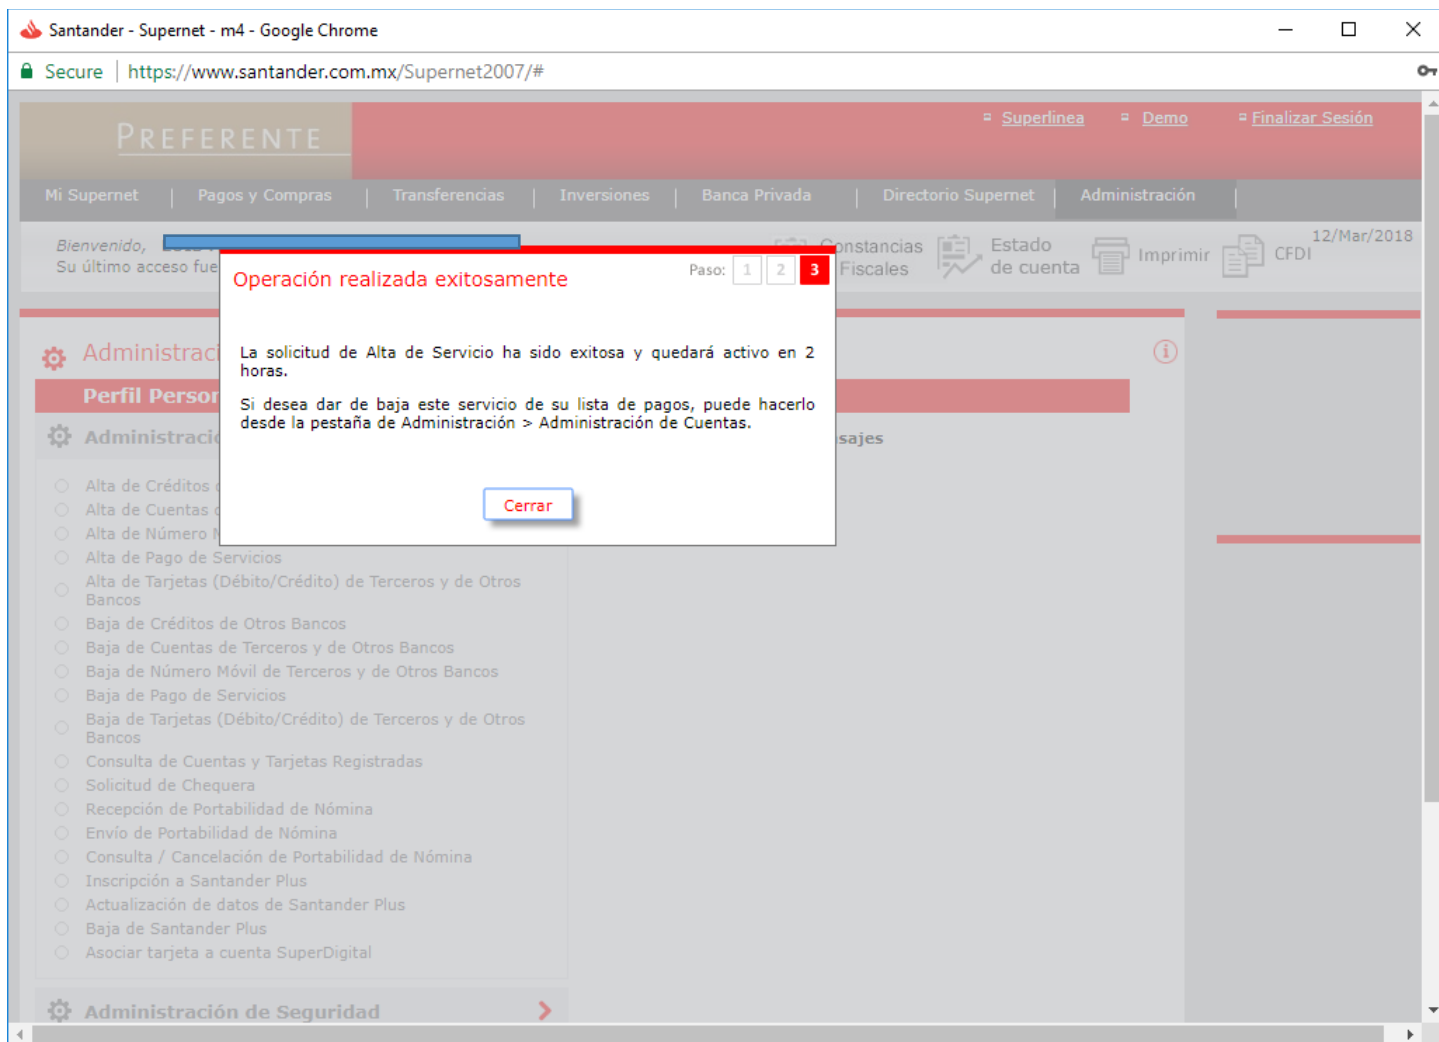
Santander - Supernet - m4 - Google Chrome

Secure | https://www.santander.com.mx/Supernet2007/#

PREFERENTE

Superlinea Demo Finalizar Sesión

Mi Supernet | Pagos y Compras | Transferencias | Inversiones | Banca Privada | Directorio Supernet | Administración

Bienvenido,
Su último acceso fue

Constancias Fiscales | Estado de cuenta | Imprimir | CFDI

12/Mar/2018

Administraci

Perfil Person

Administraci

sajes

Alta de Créditos
Alta de Cuentas
Alta de Número
Alta de Pago de Servicios
Alta de Tarjetas (Débito/Crédito) de Terceros y de Otros Bancos
Baja de Créditos de Otros Bancos
Baja de Cuentas de Terceros y de Otros Bancos
Baja de Número Móvil de Terceros y de Otros Bancos
Baja de Pago de Servicios
Baja de Tarjetas (Débito/Crédito) de Terceros y de Otros Bancos
Consulta de Cuentas y Tarjetas Registradas
Solicitud de Chequera
Recepción de Portabilidad de Nómina
Envío de Portabilidad de Nómina
Consulta / Cancelación de Portabilidad de Nómina
Inscripción a Santander Plus
Actualización de datos de Santander Plus
Baja de Santander Plus
Asociar tarjeta a cuenta SuperDigital

Administración de Seguridad

Operación realizada exitosamente

Paso: 1 2 3

La solicitud de Alta de Servicio ha sido exitosa y quedará activo en 2 horas.

Si desea dar de baja este servicio de su lista de pagos, puede hacerlo desde la pestaña de Administración > Administración de Cuentas.

Cerrar